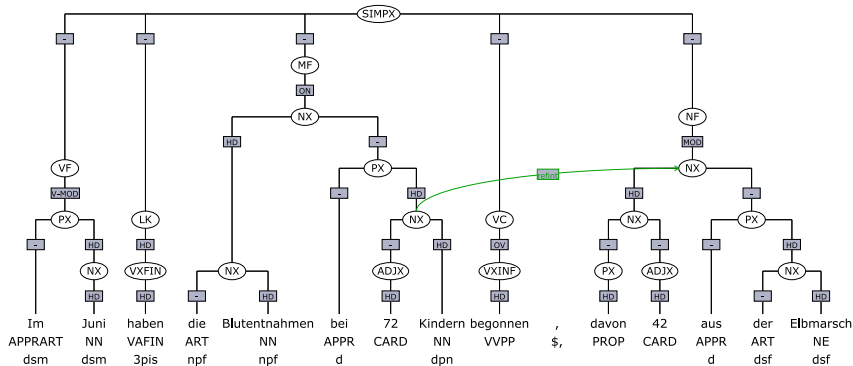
SIMPX

- - - - -

MF

ON

VF NX NF

V-MOD HD - MOD

PX LK PX refint NX

- HD HD - HD HD -

NX VXFIN NX NX VC NX PX

HD HD - HD - HD OV - - - HD

ADJX VXINF PX ADJX NX

HD HD HD HD - HD

Im APPRART dsm
Juni NN dsm
haben VAFIN 3pis
die ART npf
Blutentnahmen NN npf
bei APPR d
72 CARD
Kindern NN dpn
begonnen VVPP
, $,
davon PROP
42 CARD
aus APPR d
der ART dsf
Elbmarsch NE dsf